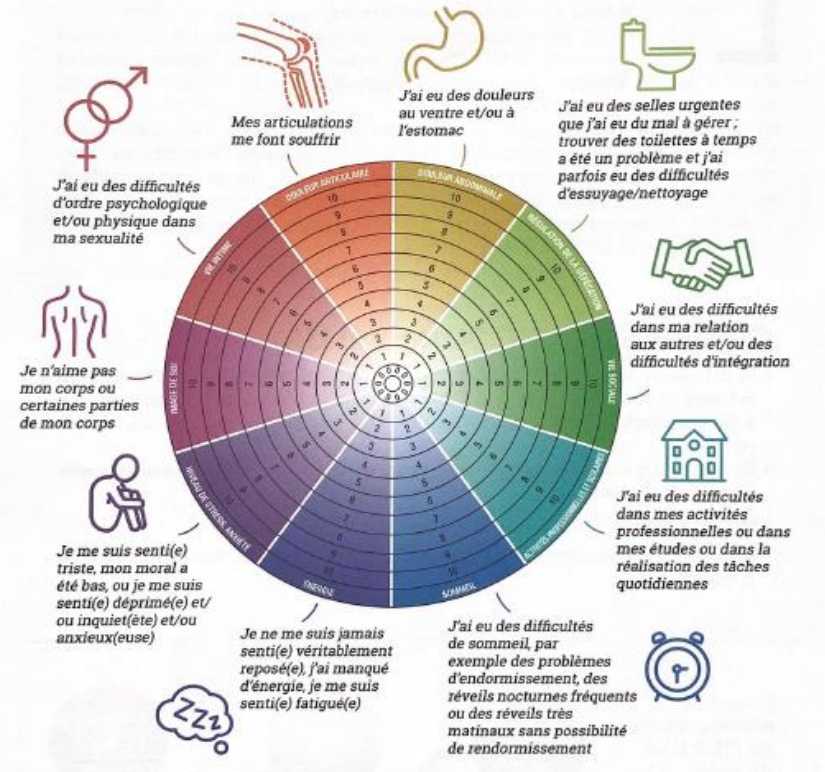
Mes articulations me font souffrir

J'ai eu des douleurs au ventre et/ou à l'estomac

J'ai eu des selles urgentes que j'ai eu du mal à gérer ; trouver des toilettes à temps a été un problème et j'ai parfois eu des difficultés d'essuyage/nettoyage

J'ai eu des difficultés d'ordre psychologique et/ou physique dans ma sexualité

J'ai eu des difficultés dans ma relation aux autres et/ou des difficultés d'intégration

Je n'aime pas mon corps ou certaines parties de mon corps

J'ai eu des difficultés dans mes activités professionnelles ou dans mes études ou dans la réalisation des tâches quotidiennes

Je me suis senti(e) triste, mon moral a été bas, ou je me suis senti(e) déprimé(e) et/ou inquiet(ète) et/ou anxieux(euse)

Je ne me suis jamais senti(e) véritablement reposé(e), j'ai manqué d'énergie, je me suis senti(e) fatigué(e)

J'ai eu des difficultés de sommeil, par exemple des problèmes d'endormissement, des réveils nocturnes fréquents ou des réveils très matinaux sans possibilité de rendormissement

DOULEUR ARTICULAIRE
DOULEUR ABDOMINALE
RÉGULATION DE LA DÉFÉCATION
VIE SOCIALE
ACTIVITÉS PROFESSIONNELLES ET SCOLAIRES
SOMMEIL
ÉNERGIE
NIVEAU DE STRESS, ANXIÉTÉ
IMAGE DE SOI
VIE INTIME

10 9 8 7 6 5 4 3 2 1 0